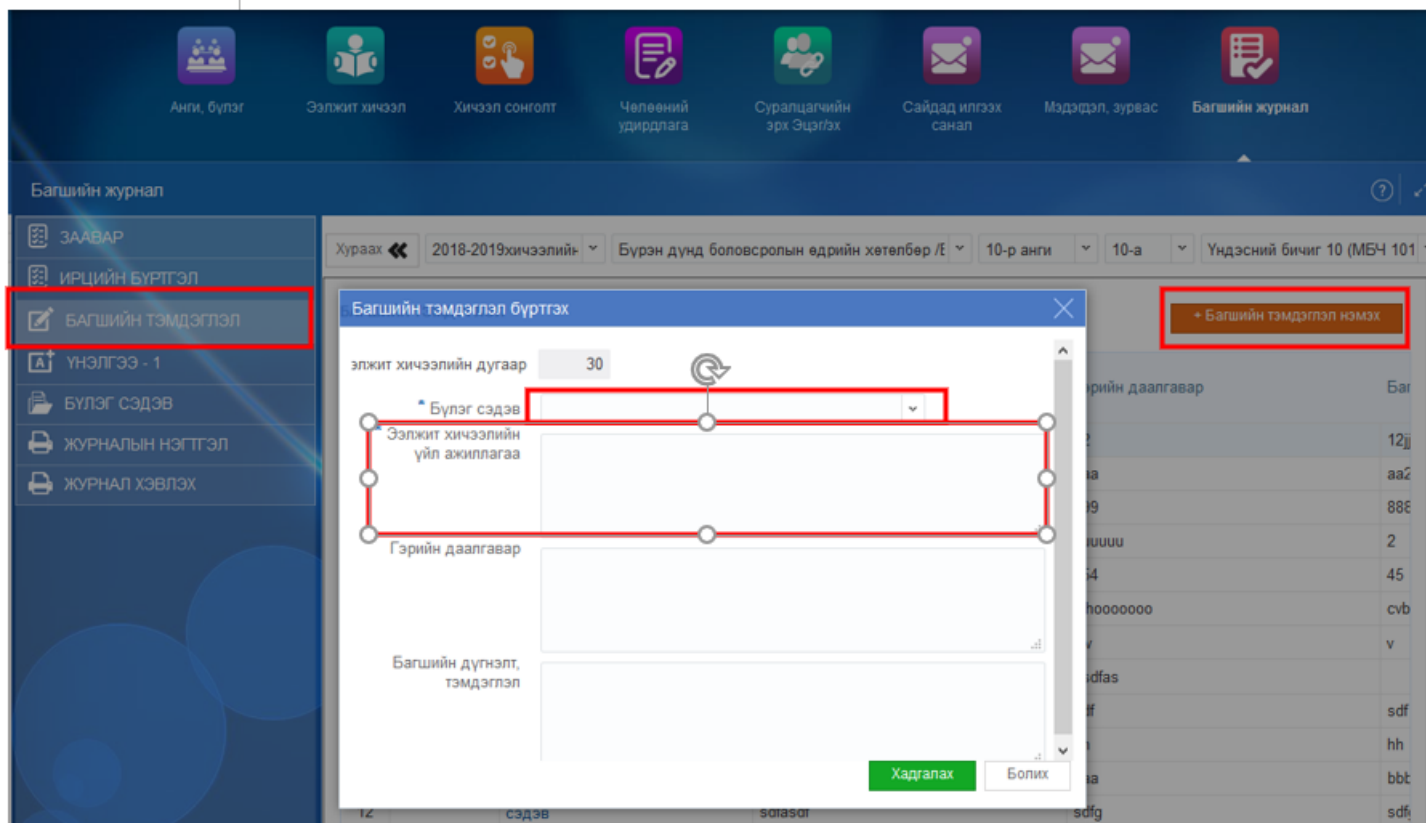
Анги, бүлэг
Ээлжит хичээл
Хичээл сонголт
Чөлөөний удирдлага
Суралцагчийн эрх Эцэг/эх
Сайдад илгээх санал
Мэдээлэл, зурвас
Багшийн журнал

Багшийн журнал

ЗААВАР
ИРЦИЙН БҮРТГЭЛ
БАГШИЙН ТЭМДЭГЛЭЛ
ҮНЭЛГЭЭ - 1
БҮЛЭГ СЭДЭВ
ЖУРНАЛЫН НЭГТГЭЛ
ЖУРНАЛ ХЭВЛЭХ

Хураах
2018-2019хичээлийн
Бүрэн дунд боловсролын өдрийн хөтөлбөр /Е
10-р анги
10-а
Үндэсний бичиг 10 (МБЧ 101

+ Багшийн тэмдэглэл нэмэх

Багшийн тэмдэглэл бүртгэх

элжит хичээлийн дугаар 30
* Бүлэг сэдэв
Ээлжит хичээлийн үйл ажиллагаа
Гэрийн даалгавар
Багшийн дүгнэлт, тэмдэглэл

Хадгалах
Болих

рийн даалгавар
Ба
2 12jj
a aa2
9 888
uuuu 2
4 45
hoooooo cvb
v v
sdfas
f sdf
hh
a bbb
12 сэдэв sdfasdf sdfg sdf